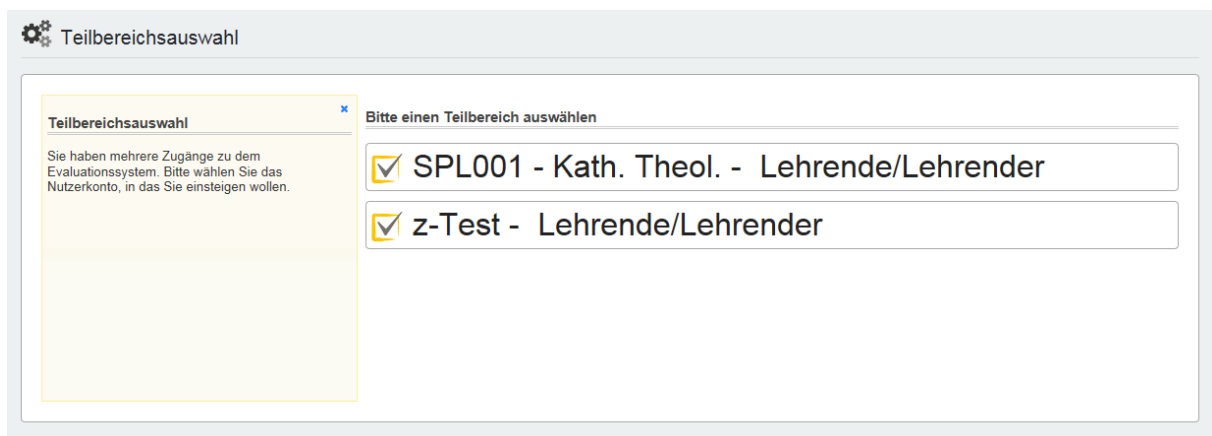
Teilbereichsauswahl

Teilbereichsauswahl

Sie haben mehrere Zugänge zu dem Evaluationssystem. Bitte wählen Sie das Nutzerkonto, in das Sie einsteigen wollen.

Bitte einen Teilbereich auswählen

SPL001 - Kath. Theol. - Lehrende/Lehrender

z-Test - Lehrende/Lehrender